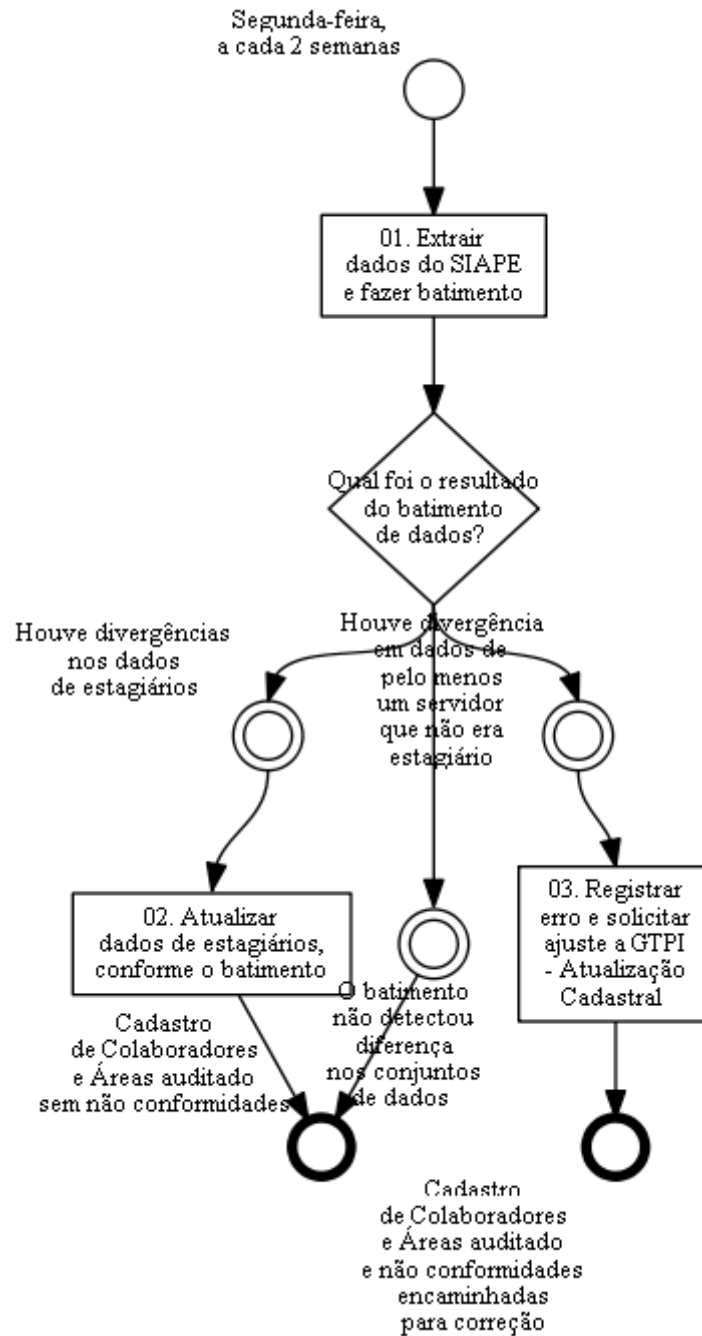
Segunda-feira, a cada 2 semanas

01. Extrair dados do SIAPE e fazer batimento

Qual foi o resultado do batimento de dados?

Houve divergências nos dados de estagiários

Houve divergência em dados de pelo menos um servidor que não era estagiário

02. Atualizar dados de estagiários, conforme o batimento

03. Registrar erro e solicitar ajuste a GTPI - Atualização Cadastral

O batimento não detectou diferença nos conjuntos de dados

Cadastro de Colaboradores e Áreas auditado sem não conformidades

Cadastro de Colaboradores e Áreas auditado e não conformidades encaminhadas para correção